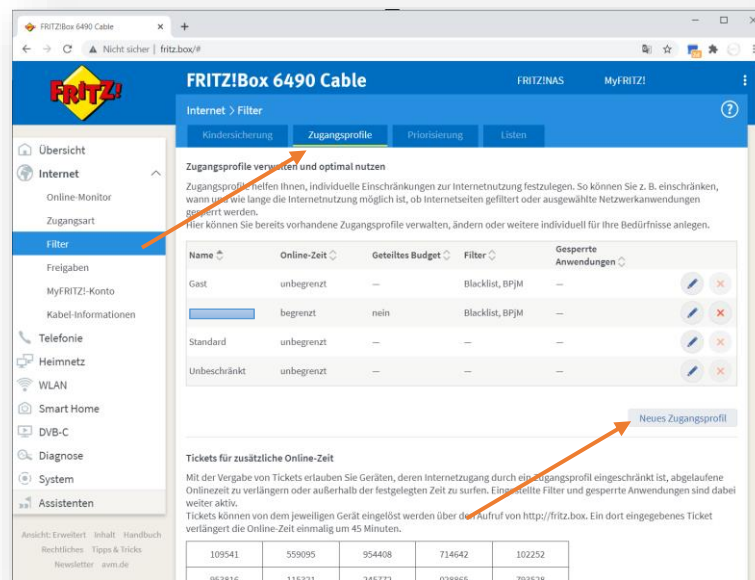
FRITZ!Box 6490 Cable

Nicht sicher | fritz.box/#

FRITZ!

FRITZ!Box 6490 Cable

FRITZ!NAS MyFRITZ!

Internet > Filter

Übersicht
Internet
Online-Monitor
Zugangsart
Filter
Freigaben
MyFRITZ!-Konto
Kabel-Informationen
Telefonie
Heimnetz
WLAN
Smart Home
DVB-C
Diagnose
System
Assistenten

Ansicht: Erweitert Inhalt Handbuch Rechtliches Tipps & Tricks Newsletter avm.de

Kindersicherung Zugangsprofile Priorisierung Listen

Zugangsprofile verwalten und optimal nutzen

Zugangsprofile helfen Ihnen, individuelle Einschränkungen zur Internetnutzung festzulegen. So können Sie z. B. einschränken, wann und wie lange die Internetnutzung möglich ist, ob Internetseiten gefiltert oder ausgewählte Netzwerkanwendungen gesperrt werden.
Hier können Sie bereits vorhandene Zugangsprofile verwalten, ändern oder weitere individuell für Ihre Bedürfnisse anlegen.

| Name | Online-Zeit | Geteiltes Budget | Filter | Gesperrte Anwendungen |
|---|---|---|---|---|
| Gast | unbegrenzt | — | Blacklist, BPjM | — |
| | begrenzt | nein | Blacklist, BPjM | — |
| Standard | unbegrenzt | — | — | — |
| Unbeschränkt | unbegrenzt | — | — | — |

Neues Zugangsprofil

Tickets für zusätzliche Online-Zeit

Mit der Vergabe von Tickets erlauben Sie Geräten, deren Internetzugang durch ein Zugangsprofil eingeschränkt ist, abgelaufene Onlinezeit zu verlängern oder außerhalb der festgelegten Zeit zu surfen. Eingestellte Filter und gesperrte Anwendungen sind dabei weiter aktiv.
Tickets können von dem jeweiligen Gerät eingelöst werden über den Aufruf von http://fritz.box. Ein dort eingegebenes Ticket verlängert die Online-Zeit einmalig um 45 Minuten.

| 109541 | 559095 | 954408 | 714642 | 102252 |
|---|---|---|---|---|
| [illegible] | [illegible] | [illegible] | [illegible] | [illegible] |